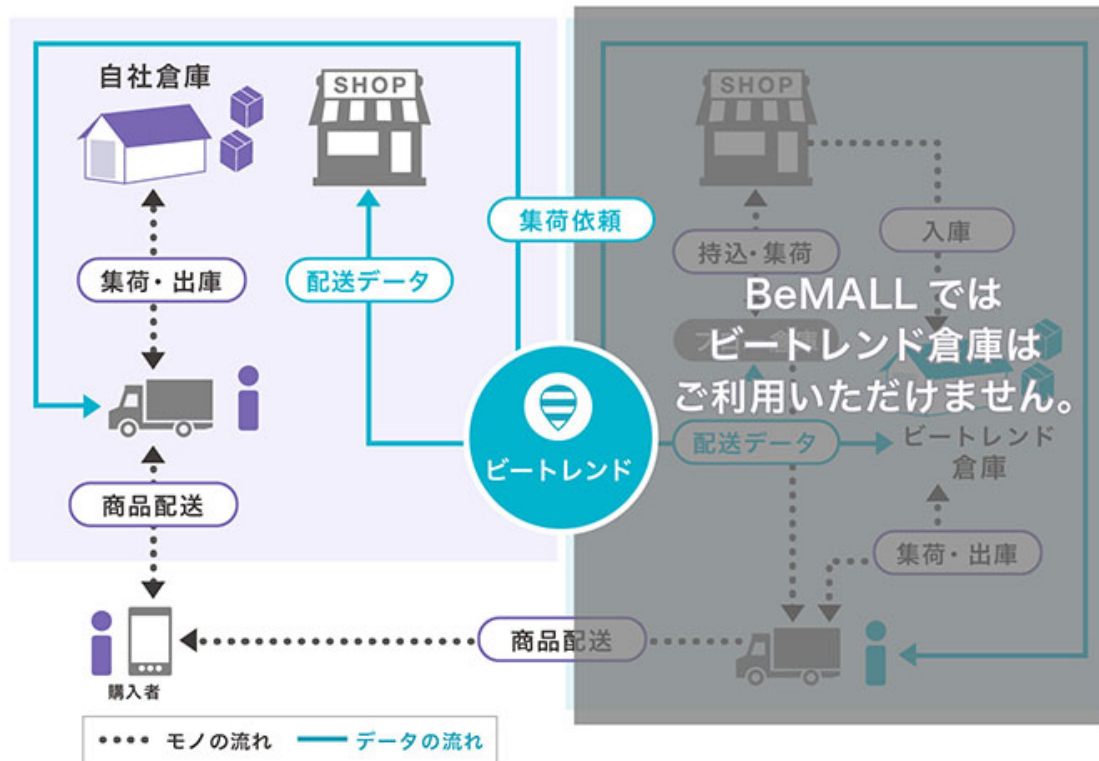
自社倉庫

SHOP

集荷・出庫

配送データ

集荷依頼

商品配送

ビートレンド

購入者

SHOP

持込・集荷

入庫

BeMALL では
ビートレンド倉庫は
ご利用いただけません。

配送データ

ビートレンド
倉庫

集荷・出庫

商品配送

モノの流れ　データの流れ